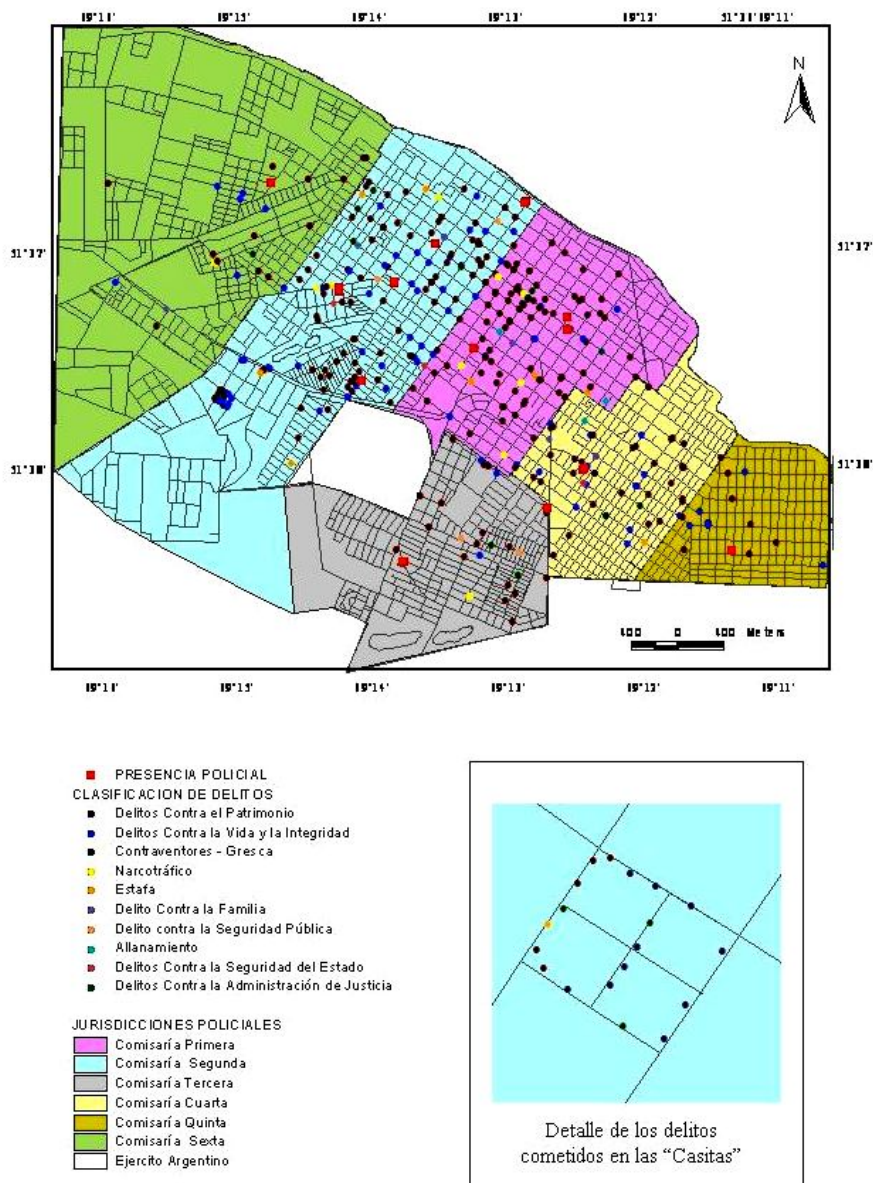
19°11' 19°15' 19°14' 19°13' 19°13' 51°31' 19°11'

N

51°37'

51°37'

51°38'

51°38'

400 0 400 Meters

19°11' 19°15' 19°14' 19°13' 19°13' 19°11'

PRESENCIA POLICIAL
CLASIFICACION DE DELITOS
Delitos Contra el Patrimonio
Delitos Contra la Vida y la Integridad
Contraventores - Gresca
Narcotráfico
Estafa
Delito Contra la Familia
Delito contra la Seguridad Pública
Allanamiento
Delitos Contra la Seguridad del Estado
Delitos Contra la Administración de Justicia

JURISDICCIONES POLICIALES
Comisaría Primera
Comisaría Segunda
Comisaría Tercera
Comisaría Cuarta
Comisaría Quinta
Comisaría Sexta
Ejercito Argentino

Detalle de los delitos cometidos en las "Casitas"